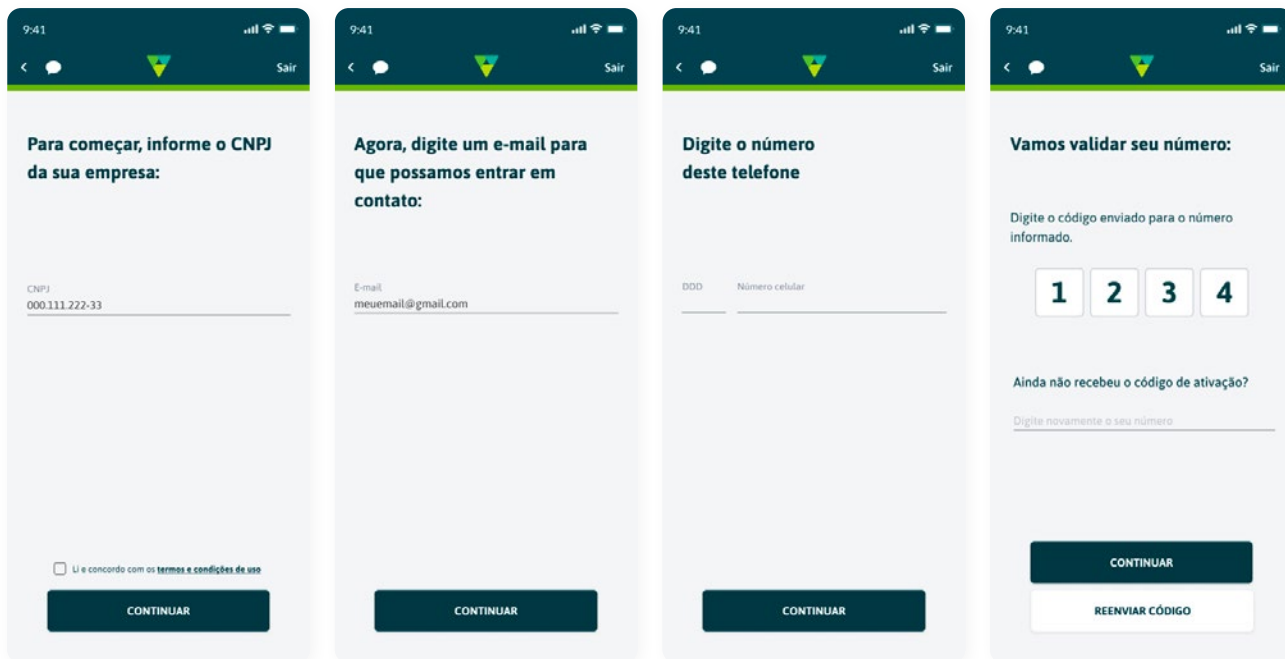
9:41

Sair

Para começar, informe o CNPJ da sua empresa:

CNPJ
000.111.222-33

Li e concordo com os termos e condições de uso

CONTINUAR

9:41

Sair

Agora, digite um e-mail para que possamos entrar em contato:

E-mail
meuemail@gmail.com

CONTINUAR

9:41

Sair

Digite o número deste telefone

DDD

Número celular

CONTINUAR

9:41

Sair

Vamos validar seu número:

Digite o código enviado para o número informado.

1 2 3 4

Ainda não recebeu o código de ativação?

Digite novamente o seu número

CONTINUAR

REENVIAR CÓDIGO